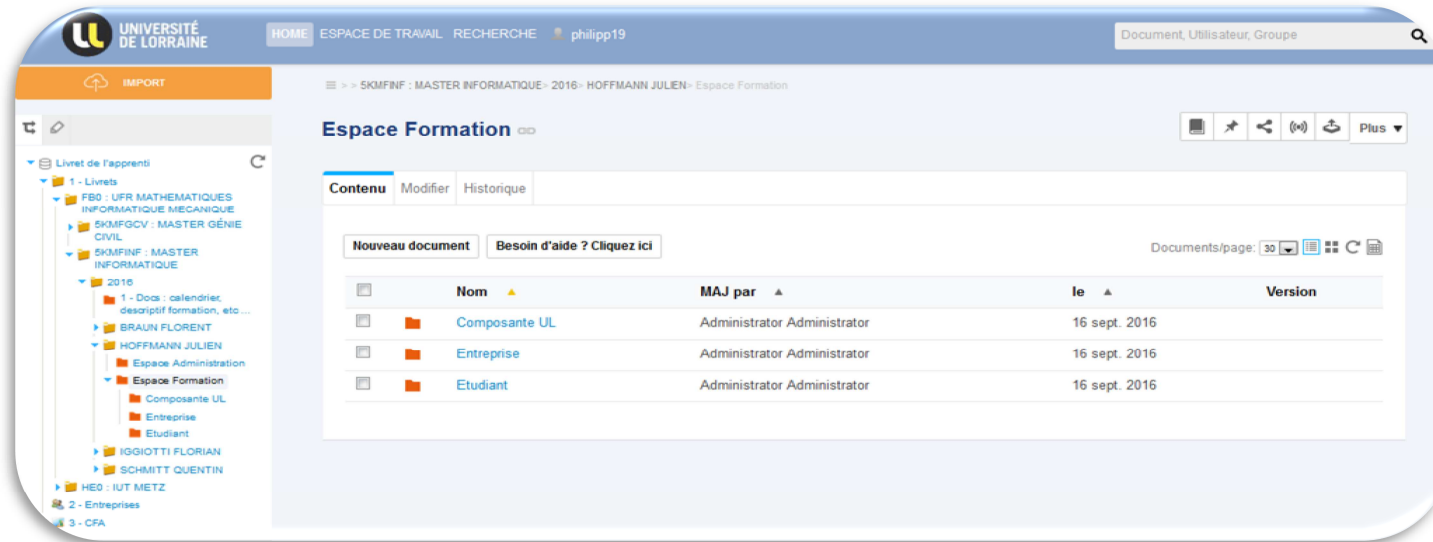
UNIVERSITÉ DE LORRAINE

HOME ESPACE DE TRAVAIL RECHERCHE philipp19

Document, Utilisateur, Groupe

IMPORT

> > 5KMFINF : MASTER INFORMATIQUE> 2016> HOFFMANN JULIEN> Espace Formation

Espace Formation

Plus

Livret de l'apprenti
1 - Livrets
FB0 : UFR MATHEMATIQUES INFORMATIQUE MECANIQUE
5KMFGCV : MASTER GÉNIE CIVIL
5KMFINF : MASTER INFORMATIQUE
2016
1 - Docs : calendrier, descriptif formation, etc ...
BRAUN FLORENT
HOFFMANN JULIEN
Espace Administration
Espace Formation
Composante UL
Entreprise
Etudiant
IGGIOTTI FLORIAN
SCHMITT QUENTIN
HE0 : IUT METZ
2 - Entreprises
3 - CFA

Contenu Modifier Historique

Nouveau document Besoin d'aide ? Cliquez ici

Documents/page: 30

| | | Nom | MAJ par | le | Version |
|---|---|---|---|---|---|
| | | Composante UL | Administrator Administrator | 16 sept. 2016 | |
| | | Entreprise | Administrator Administrator | 16 sept. 2016 | |
| | | Etudiant | Administrator Administrator | 16 sept. 2016 | |